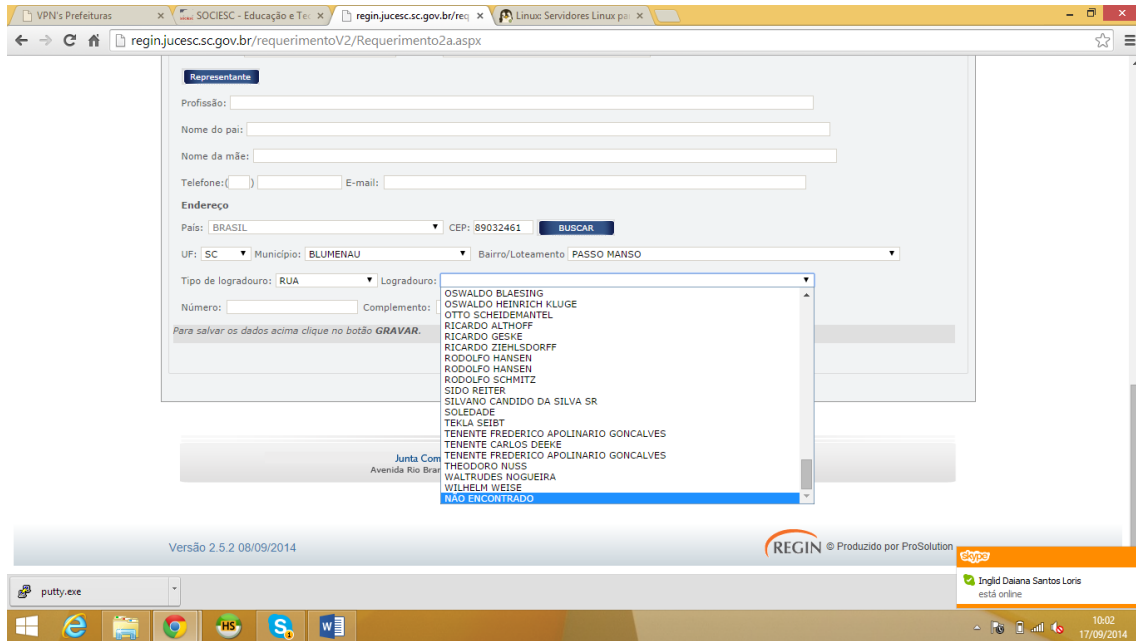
VPN's Prefeituras ×
SOCIESC - Educação e Te ×
regin.jucesc.sc.gov.br/req ×
Linux: Servidores Linux pa ×

regin.jucesc.sc.gov.br/requerimentoV2/Requerimento2a.aspx

Representante

Profissão:

Nome do pai:

Nome da mãe:

Telefone:( ) E-mail:

Endereço

País: BRASIL CEP: 89032461 BUSCAR

UF: SC Município: BLUMENAU Bairro/Loteamento PASSO MANSO

Tipo de logradouro: RUA Logradouro:

Número: Complemento:

Para salvar os dados acima clique no botão GRAVAR.

OSWALDO BLAESING
OSWALDO HEINRICH KLUGE
OTTO SCHEIDEMANTEL
RICARDO ALTHOFF
RICARDO GESKE
RICARDO ZIEHLSDORFF
RODOLFO HANSEN
RODOLFO HANSEN
RODOLFO SCHMITZ
SIDO REITER
SILVANO CANDIDO DA SILVA SR
SOLEDADE
TEKLA SEIBT
TENENTE FREDERICO APOLINARIO GONCALVES
TENENTE CARLOS DEEKE
TENENTE FREDERICO APOLINARIO GONCALVES
THEODORO NUSS
WALTRUDES NOGUEIRA
WILHELM WEISE
NÃO ENCONTRADO

Junta Com
Avenida Rio Bra

Versão 2.5.2 08/09/2014

REGIN © Produzido por ProSolution

skype
Inglid Daiana Santos Loris
está online

putty.exe

10:02
17/09/2014